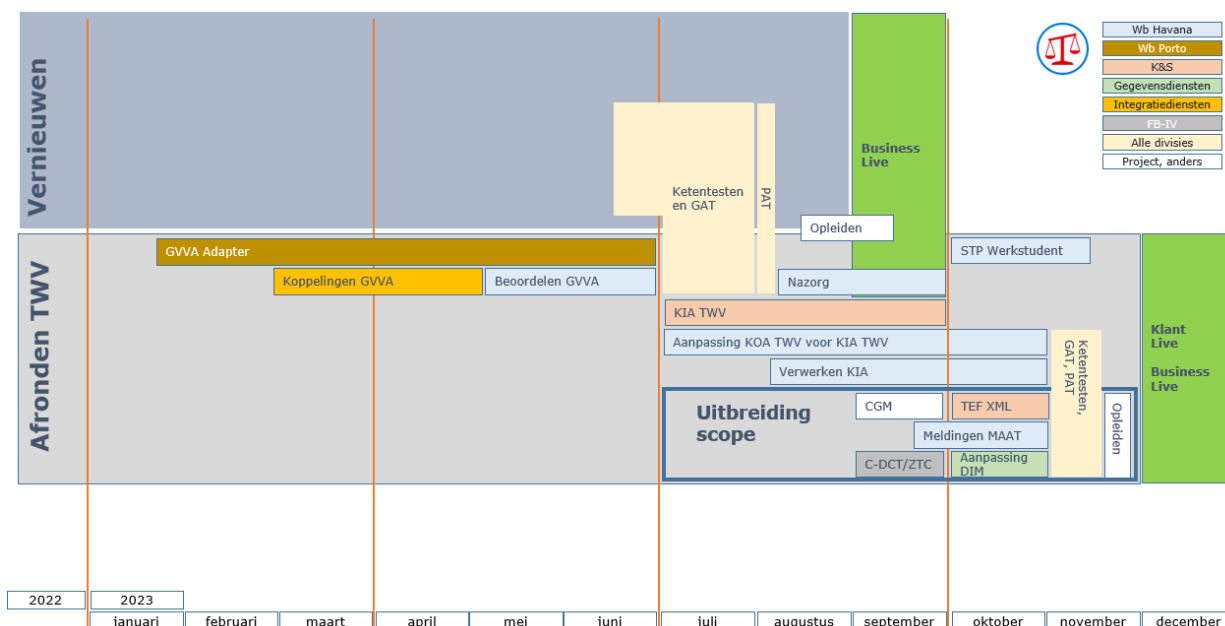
Vernieuwen

Afronden TWV

Wb Havana
Wb Porto
K&S
Gegevensdiensten
Integratiediensten
FB-IV
Alle divisies
Project, anders

Ketentesten en GAT

PAT

Business Live

Opleiden

GVVA Adapter

STP Werkstudent

Koppelingen GVVA

Beoordelen GVVA

Nazorg

KIA TWV

Aanpassing KOA TWV voor KIA TWV

Ketentesten, GAT, PAT

Klant Live

Business Live

Verwerken KIA

Uitbreiding scope

CGM

TEF XML

Opleiden

Meldingen MAAT

C-DCT/ZTC

Aanpassing DIM

2022

2023

januari

februari

maart

april

mei

juni

juli

augustus

september

oktober

november

december